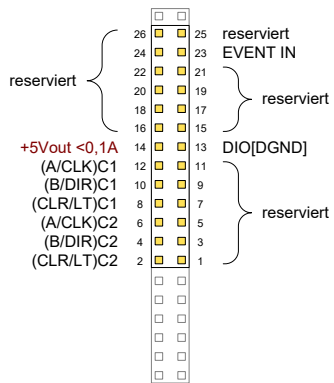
26 25 reserviert
24 23 EVENT IN
reserviert
22 21
20 19
18 17 reserviert
16 15
+5Vout <0,1A 14 13 DIO[DGND]
(A/CLK)C1 12 11
(B/DIR)C1 10 9
(CLR/LT)C1 8 7
(A/CLK)C2 6 5 reserviert
(B/DIR)C2 4 3
(CLR/LT)C2 2 1